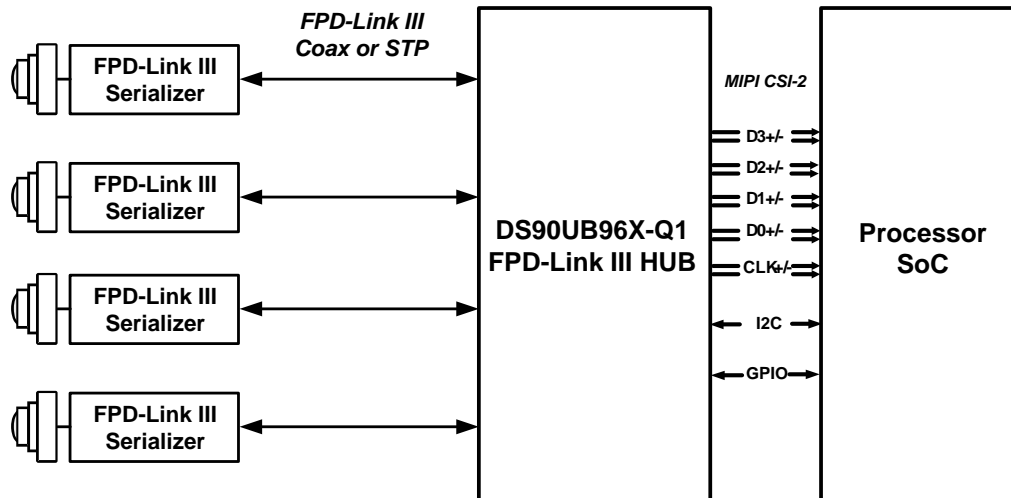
FPD-Link III
Coax or STP

FPD-Link III Serializer

FPD-Link III Serializer

FPD-Link III Serializer

FPD-Link III Serializer

DS90UB96X-Q1
FPD-Link III HUB

MIPI CSI-2

D3+/-
D2+/-
D1+/-
D0+/-
CLK+/-
I2C
GPIO

Processor
SoC